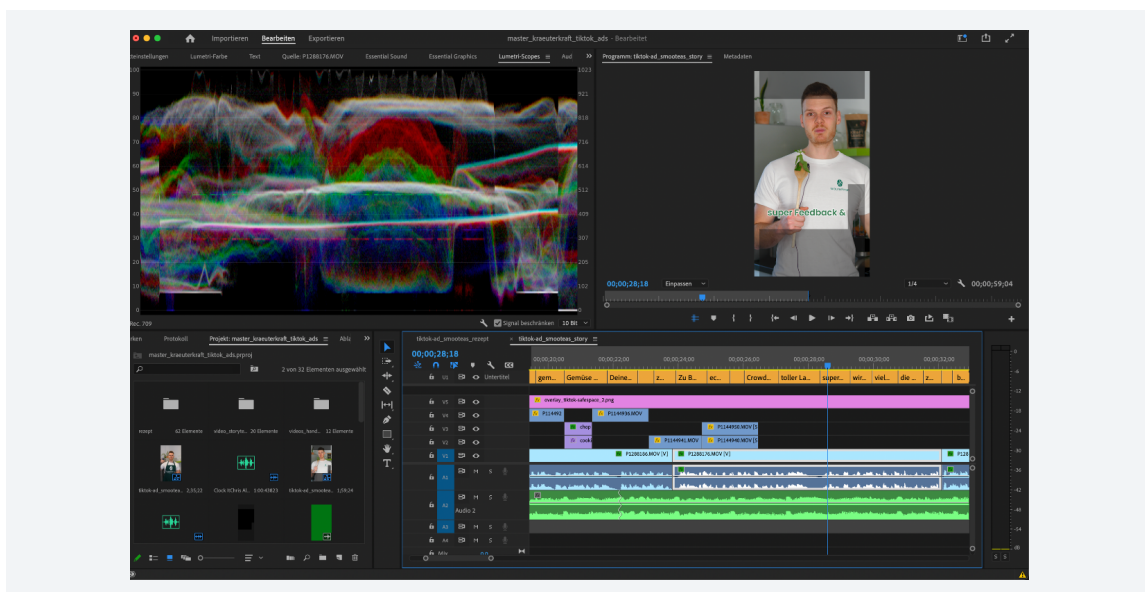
Importieren Bearbeiten Exportieren

master_kraeuterkraft_tiktok_ads - Bearbeitet

einstellungen Lumetri-Farbe Text Quelle: P1286176.MOV Essential Sound Essential Graphics Lumetri-Scopes Aud

Programm: tiktok-ad_smooteas_story Metadaten

100 90 80 70 60 50 40 30 20 10 0

1023 920 818 716 614 512 409 307 205 102 0

Rec.709

Signal beschränken 10 Bit

super Feedback &

00;00;28;18 Einpassen 1/4 00;00;59;04

rken Protokoll Projekt: master_kraeuterkraft_tiktok_ads Ablz

master_kraeuterkraft_tiktok_ads.prproj

2 von 32 Elementen ausgewählt

rezept 62 Elemente video_storyte... 30 Elemente video_hand... 32 Elemente

tiktok-ad_smootea... 2;55;22 Clock-ItChris Al... 1:00:43823 tiktok-ad_smootea... 1;09;24

tiktok-ad_smooteas_rezept tiktok-ad_smooteas_story

00;00;28;18

00;00;20;00 00;00;22;00 00;00;24;00 00;00;26;00 00;00;28;00 00;00;30;00 00;00;32;00

V1 Untertitel

gem... Gemüse ... Deine... z... Zu B... ec... Crowd... toller La... super... wir... viel... die ... z... b...

V6 overlay_tiktok-safespace_2.png

V4 P114492 P1149936.MOV

V3 chop P1144950.MOV [V]

V2 cooki P1144941.MOV P1144948.MOV [V]

V1 P1286166.MOV [V] P1286176.MOV [V] P128

A1 M S

A2 M S Audio 2

A3 M S

A4 M S

Mix 0,0

-6 -12 -18 -24 -30 -36 -42 -48 -54 dB

S S